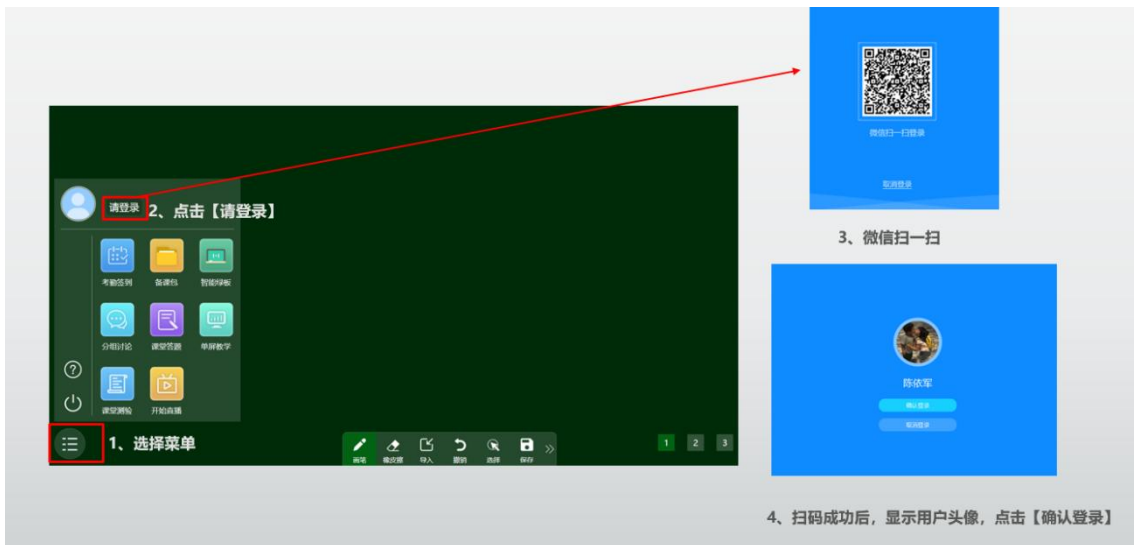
请登录 2、点击【请登录】

考勤签到
备课包
智能绿板
分组讨论
课堂答题
单屏教学
课堂测验
开始直播

1、选择菜单

画笔
橡皮擦
导入
撤销
选择
保存

1 2 3

微信扫一扫登录
取消登录

3、微信扫一扫

陈依军
确认登录
取消登录

4、扫码成功后，显示用户头像，点击【确认登录】